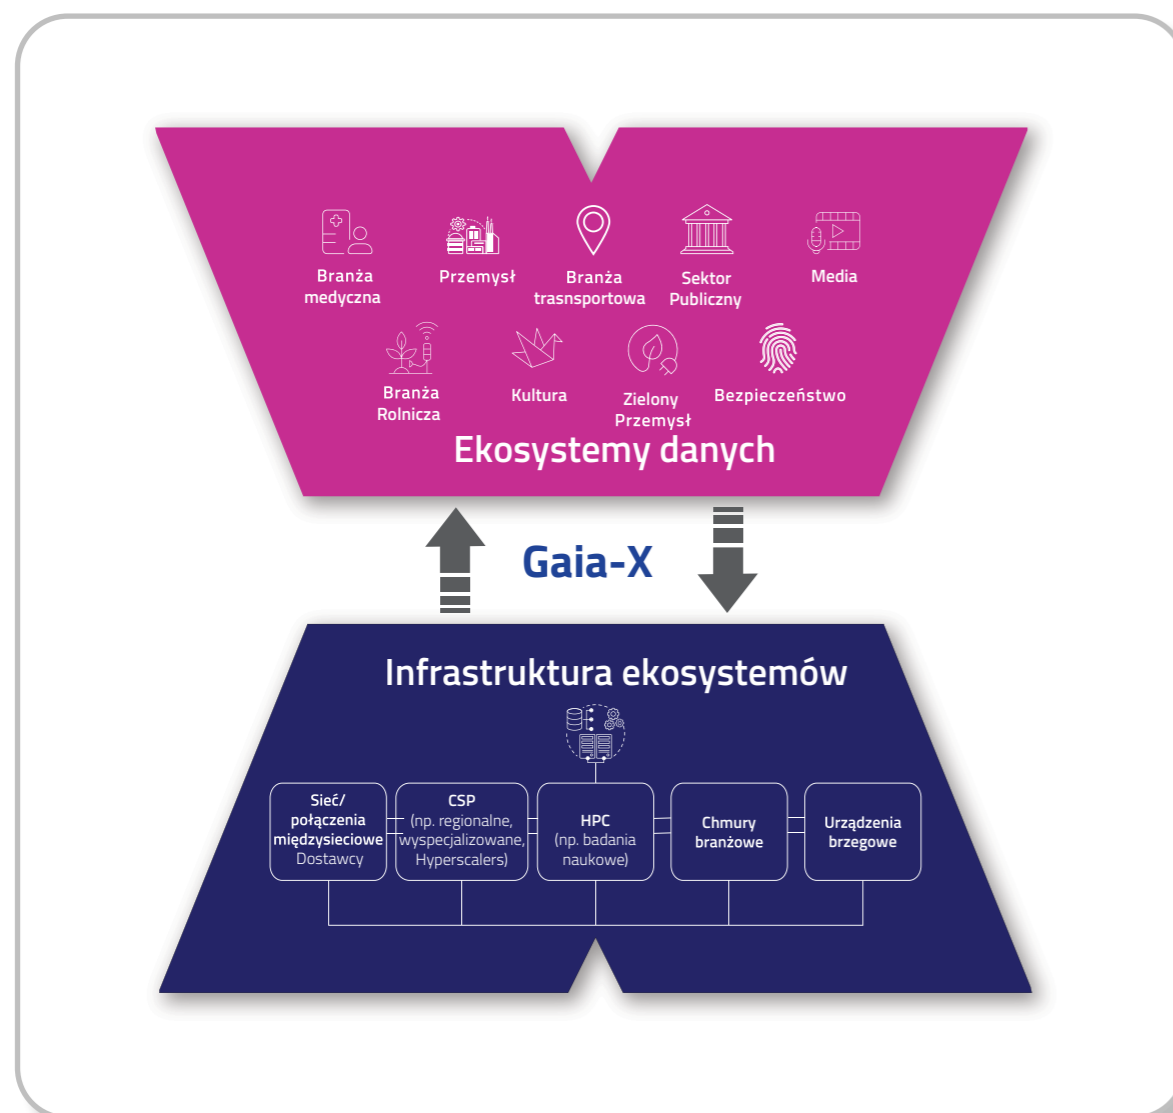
Branża medyczna

Przemysł

Branża trasnsportowa

Sektor Publiczny

Media

Branża Rolnicza

Kultura

Zielony Przemysł

Bezpieczeństwo

Ekosystemy danych

Gaia-X

Infrastruktura ekosystemów

Sieć/ połączenia międzysieciowe Dostawcy

CSP (np. regionalne, wyspecjalizowane, Hyperscalers)

HPC (np. badania naukowe)

Chmury branżowe

Urządzenia brzegowe